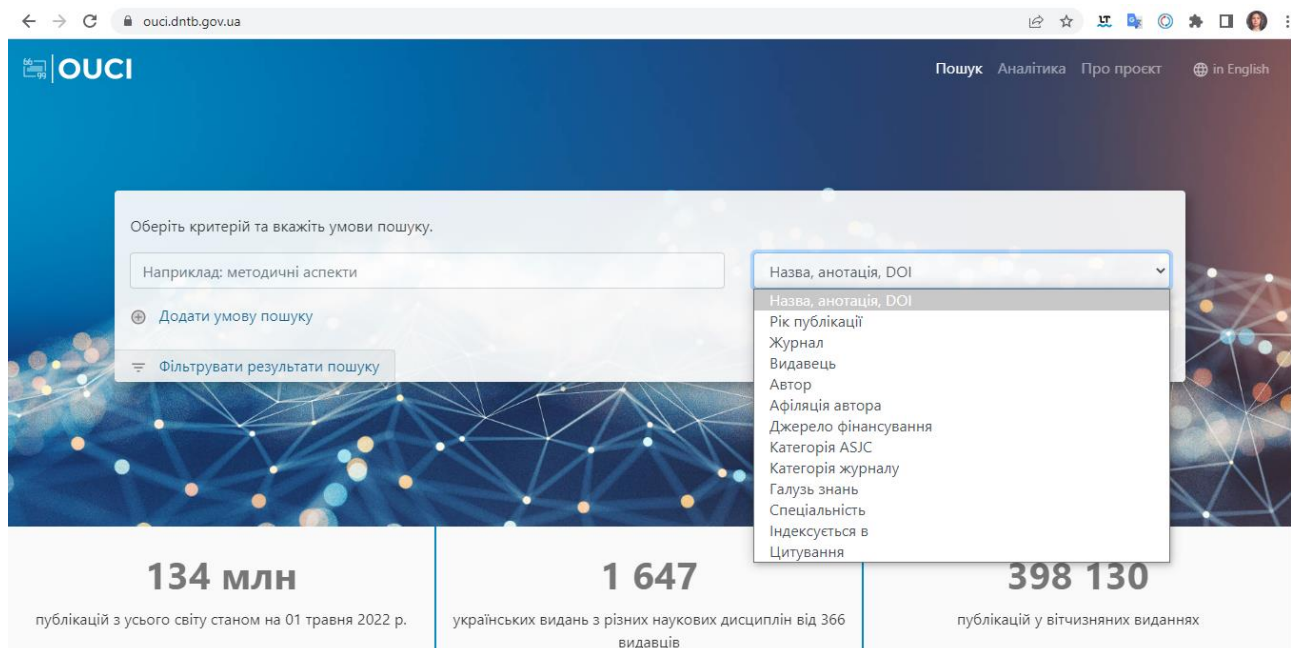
ouci.dntb.gov.ua

OUCI

Пошук Аналітика Про проєкт in English

Оберіть критерій та вкажіть умови пошуку.

Наприклад: методичні аспекти

Назва, анотація, DOI

Назва, анотація, DOI
Рік публікації
Журнал
Видавець
Автор
Афіляція автора
Джерело фінансування
Категорія ASJC
Категорія журналу
Галузь знань
Спеціальність
Індексується в
Цитування

Додати умову пошуку

Фільтрувати результати пошуку

134 млн
публікацій з усього світу станом на 01 травня 2022 р.

1 647
українських видань з різних наукових дисциплін від 366 видавців

398 130
публікацій у вітчизняних виданнях